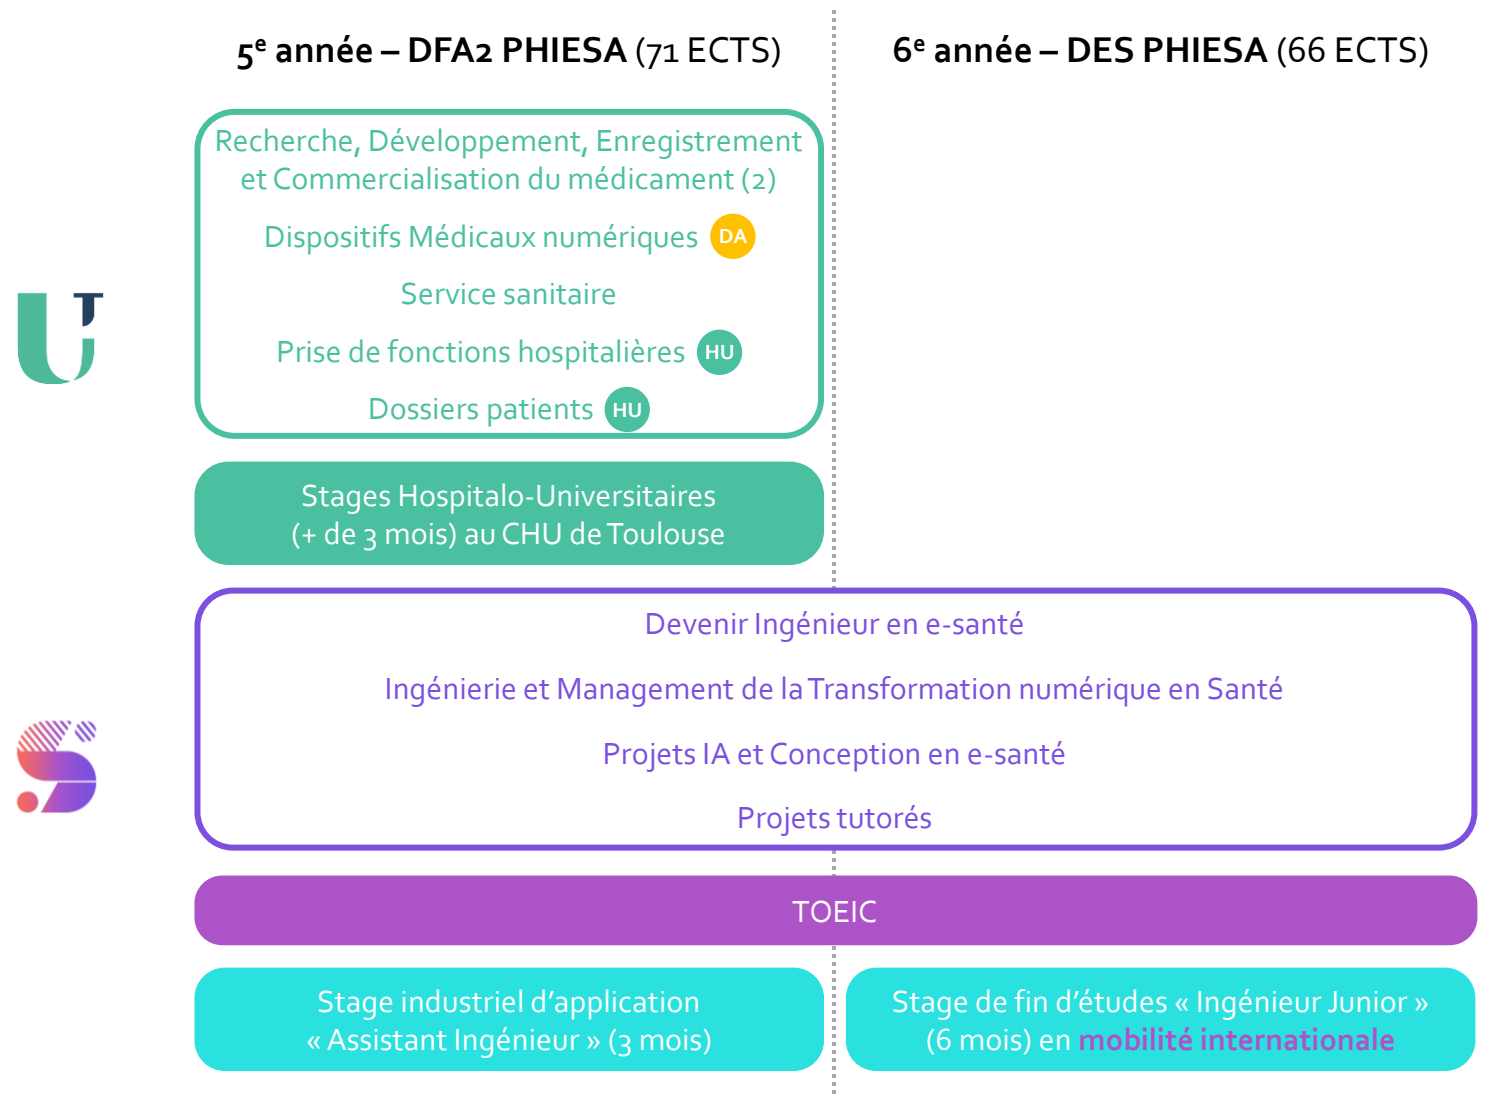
5$^e$ année – DFA2 PHIESA (71 ECTS)

6$^e$ année – DES PHIESA (66 ECTS)

Recherche, Développement, Enregistrement et Commercialisation du médicament (2)

Dispositifs Médicaux numériques DA

Service sanitaire

Prise de fonctions hospitalières HU

Dossiers patients HU

Stages Hospitalo-Universitaires (+ de 3 mois) au CHU de Toulouse

Devenir Ingénieur en e-santé

Ingénierie et Management de la Transformation numérique en Santé

Projets IA et Conception en e-santé

Projets tutorés

TOEIC

Stage industriel d'application « Assistant Ingénieur » (3 mois)

Stage de fin d'études « Ingénieur Junior » (6 mois) en mobilité internationale